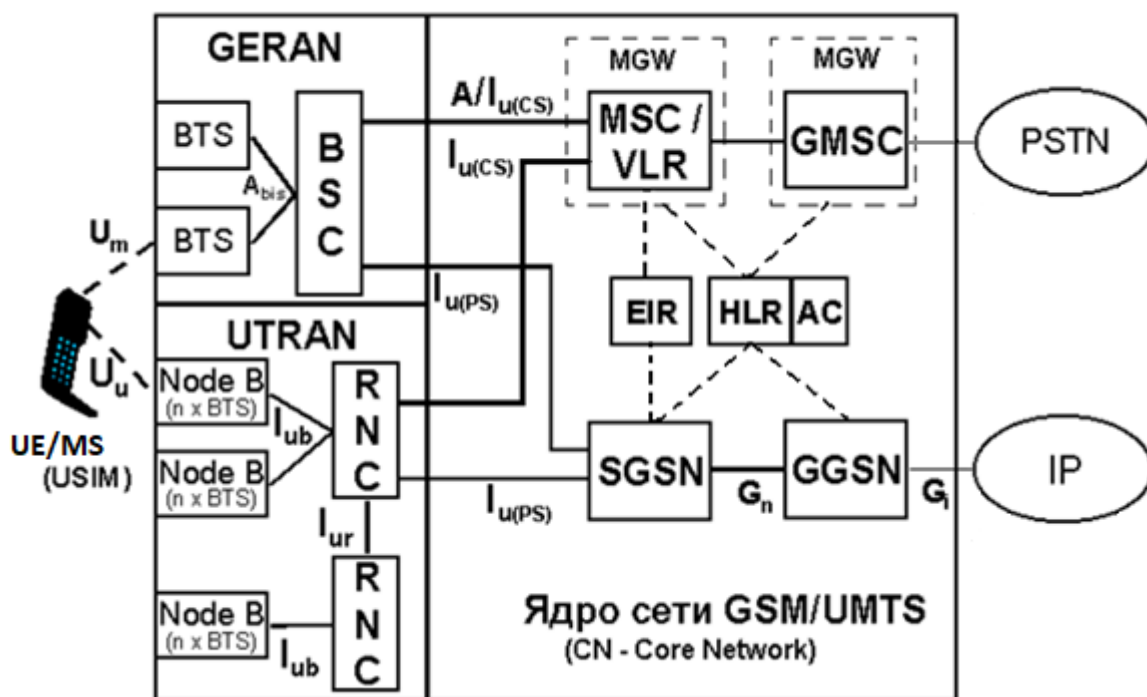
GERAN

BTS

BTS

$A_{bis}$

B
S
C

$U_m$

UTRAN

$U_u$

Node B
(n x BTS)

Node B
(n x BTS)

$I_{ub}$

R
N
C

$I_{ur}$

Node B
(n x BTS)

$I_{ub}$

R
N
C

UE/MS
(USIM)

MGW

MGW

$A/I_{u(CS)}$

$I_{u(CS)}$

MSC /
VLR

GMSC

PSTN

$I_{u(PS)}$

EIR

HLR

AC

SGSN

GGSN

IP

$I_{u(PS)}$

$G_n$

$G_i$

Ядро сети GSM/UMTS
(CN - Core Network)